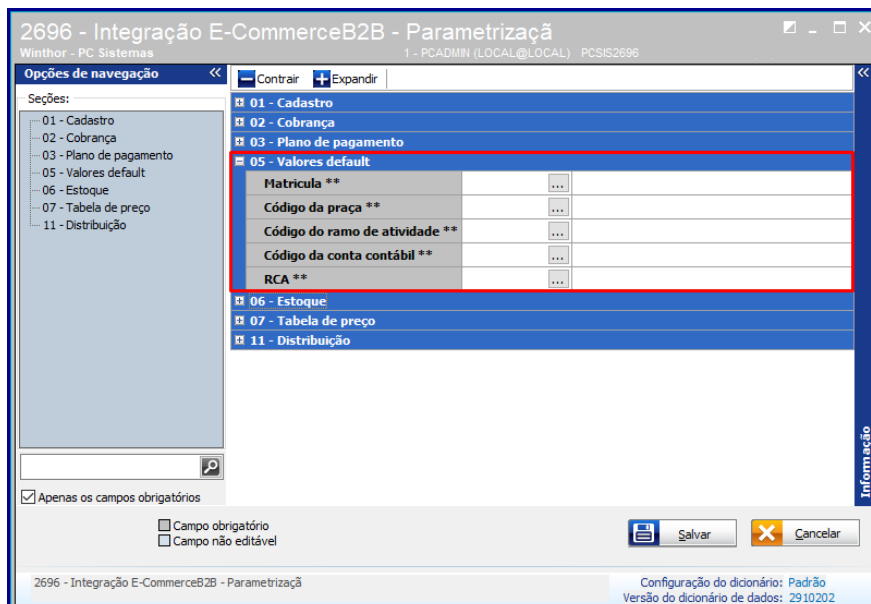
2696 - Integração E-CommerceB2B - Parametrizaçã
Winthor - PC Sistemas
1 - PCADMIN (LOCAL@LOCAL) PCSIS2696

Opções de navegação
Seções:
01 - Cadastro
02 - Cobrança
03 - Plano de pagamento
05 - Valores default
06 - Estoque
07 - Tabela de preço
11 - Distribuição

Apenas os campos obrigatórios

Contrair
Expandir

01 - Cadastro
02 - Cobrança
03 - Plano de pagamento
05 - Valores default

| | |
|---|---|
| Matrícula ** | ... |
| Código da praça ** | ... |
| Código do ramo de atividade ** | ... |
| Código da conta contábil ** | ... |
| RCA ** | ... |

06 - Estoque
07 - Tabela de preço
11 - Distribuição

Informação

Campo obrigatório
Campo não editável

Salvar
Cancelar

2696 - Integração E-CommerceB2B - Parametrização
Configuração do dicionário: Padrão
Versão do dicionário de dados: 2910202